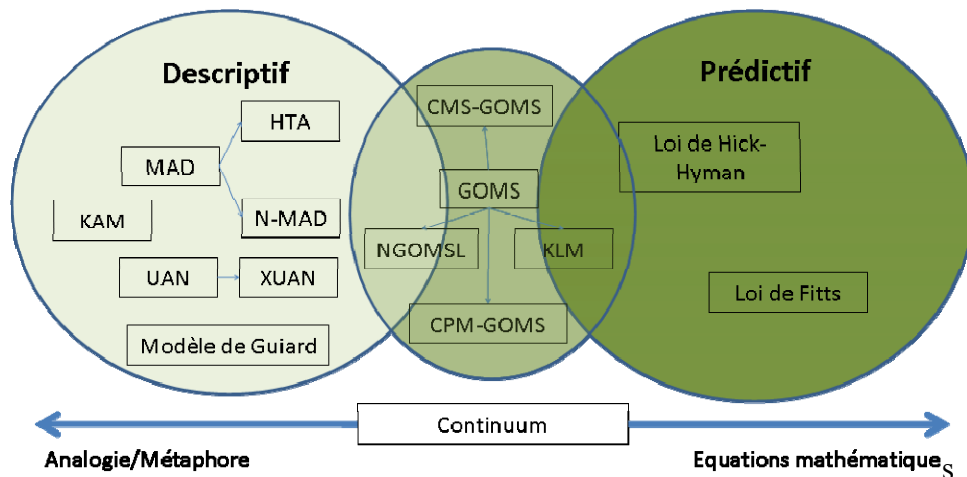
Descriptif

HTA

MAD

KAM

N-MAD

UAN

XUAN

Modèle de Guiard

CMS-GOMS

GOMS

NGOMSL

KLM

CPM-GOMS

Prédictif

Loi de Hick-Hyman

Loi de Fitts

Continuum

Analogie/Métaphore

Equations mathématiques